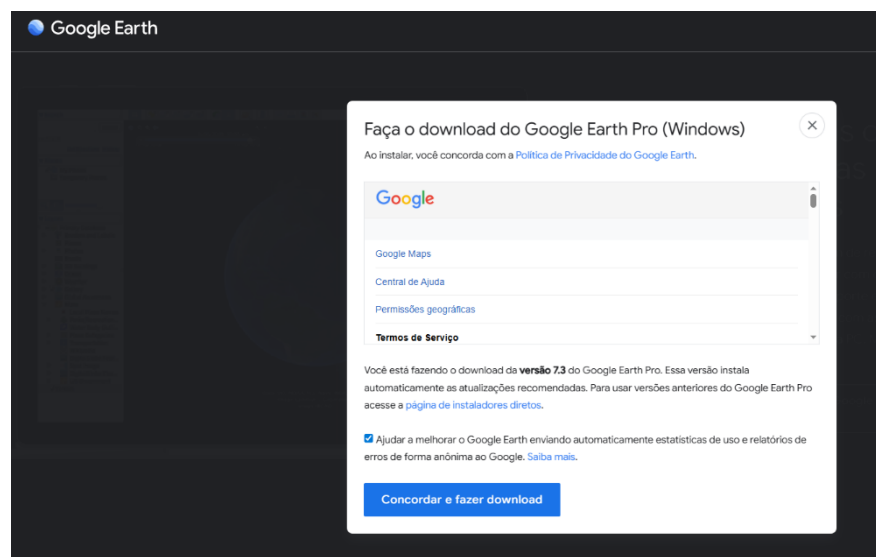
Google Earth

Faça o download do Google Earth Pro (Windows)

Ao instalar, você concorda com a Política de Privacidade do Google Earth.

Google

Google Maps

Central de Ajuda

Permissões geográficas

Termos de Serviço

Você está fazendo o download da versão 7.3 do Google Earth Pro. Essa versão instala automaticamente as atualizações recomendadas. Para usar versões anteriores do Google Earth Pro acesse a página de instaladores diretos.

Ajudar a melhorar o Google Earth enviando automaticamente estatísticas de uso e relatórios de erros de forma anônima ao Google. Saiba mais.

Concordar e fazer download